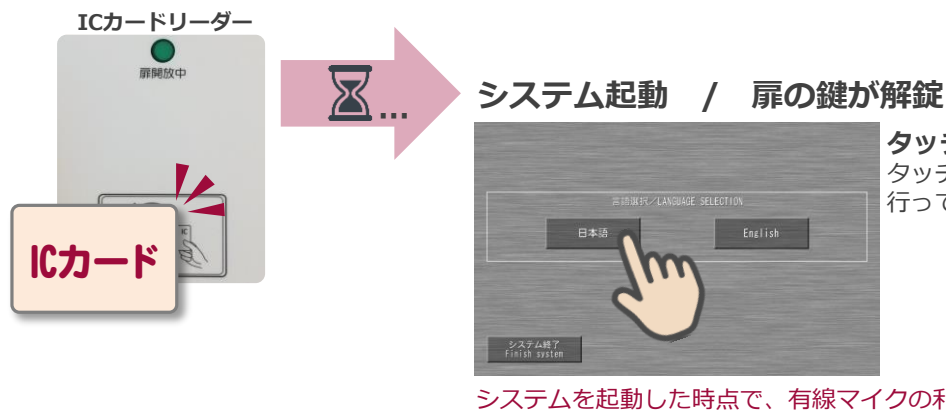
ICカードリーダー

扉開放中

ICカード

…

システム起動　/　扉の鍵が解錠

言語選択／LANGUAGE SELECTION

日本語

English

システム終了
Finish system

タッ
タッチ
行って

システムを起動した時点で、有線マイクの利